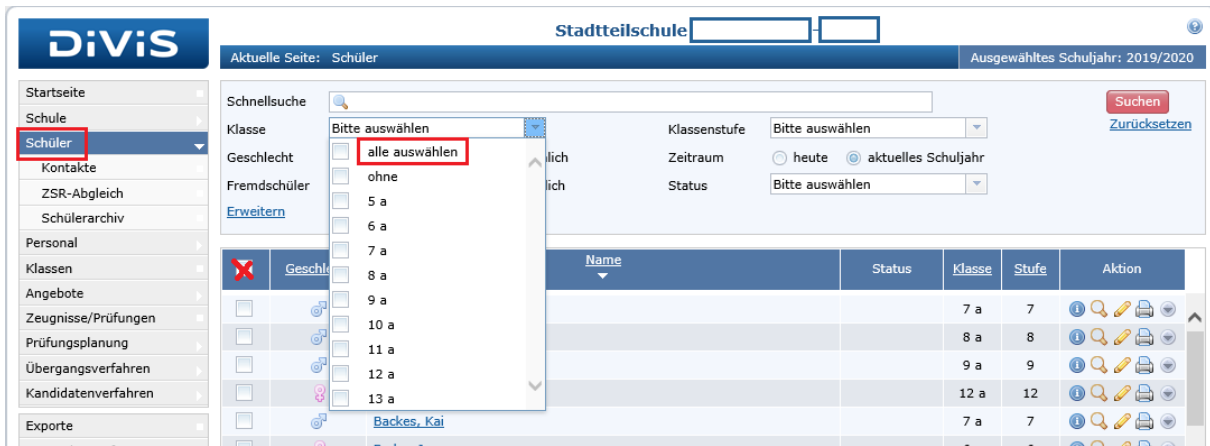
DiViS

Stadtteilschule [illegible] - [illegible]

Aktuelle Seite: Schüler

Ausgewähltes Schuljahr: 2019/2020

Startseite
Schule
Schüler
Kontakte
ZSR-Abgleich
Schülerarchiv
Personal
Klassen
Angebote
Zeugnisse/Prüfungen
Prüfungsplanung
Übergangsverfahren
Kandidatenverfahren
Exporte

Schnellsuche
Klasse Bitte auswählen
Geschlecht
Fremdschüler
Erweitern

alle auswählen
ohne
5 a
6 a
7 a
8 a
9 a
10 a
11 a
12 a
13 a

lich
lich

Klassenstufe Bitte auswählen
Zeitraum heute aktuelles Schuljahr
Status Bitte auswählen

Suchen
Zurücksetzen

| | Geschle | Name | Status | Klasse | Stufe | Aktion |
|---|---|---|---|---|---|---|
| | | | | 7 a | 7 | |
| | | | | 8 a | 8 | |
| | | | | 9 a | 9 | |
| | | | | 12 a | 12 | |
| | | Backes, Kai | | 7 a | 7 | |